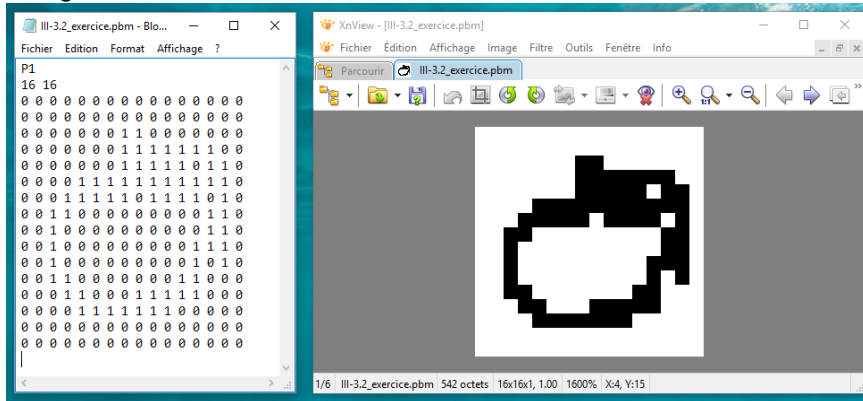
III-3.2_exercice.pbm - Blo...

Fichier Edition Format Affichage ?

P1
16 16
0 0 0 0 0 0 0 0 0 0 0 0 0 0 0 0
0 0 0 0 0 0 0 0 0 0 0 0 0 0 0 0
0 0 0 0 0 0 0 1 1 0 0 0 0 0 0 0
0 0 0 0 0 0 0 1 1 1 1 1 1 1 0 0
0 0 0 0 0 0 0 1 1 1 1 1 0 1 1 0
0 0 0 0 1 1 1 1 1 1 1 1 1 1 1 0
0 0 0 1 1 1 1 1 1 0 1 1 1 0 1 0
0 0 1 1 0 0 0 0 0 0 0 0 0 1 1 0
0 0 1 0 0 0 0 0 0 0 0 0 0 1 1 0
0 0 1 0 0 0 0 0 0 0 0 0 1 1 1 0
0 0 1 0 0 0 0 0 0 0 0 0 1 0 1 0
0 0 1 1 0 0 0 0 0 0 0 1 1 0 0 0
0 0 0 1 1 0 0 0 1 1 1 1 1 0 0 0
0 0 0 0 1 1 1 1 1 1 1 0 0 0 0 0
0 0 0 0 0 0 0 0 0 0 0 0 0 0 0 0
0 0 0 0 0 0 0 0 0 0 0 0 0 0 0 0

XnView - [III-3.2_exercice.pbm]

Fichier Édition Affichage Image Filtre Outils Fenêtre Info

Parcourir III-3.2_exercice.pbm

1/6 III-3.2_exercice.pbm 542 octets 16x16x1, 1.00 1600% X:4, Y:15